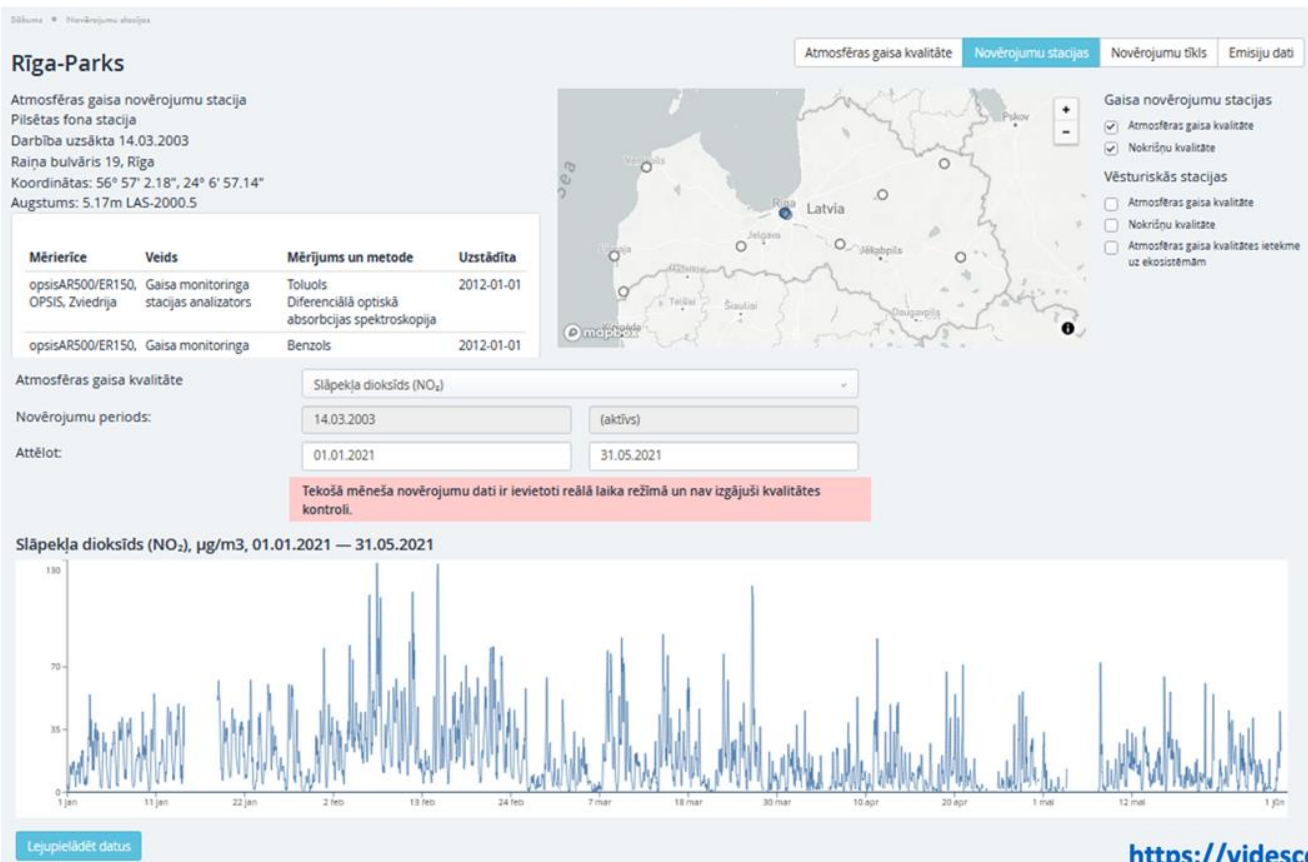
Sākums • Novērojumu stacijas

Rīga-Parks

Atmosfēras gaisa kvalitāte | Novērojumu stacijas | Novērojumu tīkls | Emisiju dati

Atmosfēras gaisa novērojumu stacija
Pilsētas fona stacija
Darbība uzsākta 14.03.2003
Raiņa bulvāris 19, Rīga
Koordinātas: 56° 57' 2.18", 24° 6' 57.14"
Augstums: 5.17m LAS-2000.5

| Mērierīce | Veids | Mērījums un metode | Uzstādīta |
|---|---|---|---|
| opsisAR500/ER150, OPSIS, Zviedrija | Gaisa monitoringa stacijas analizators | Toluols Diferenciālā optiskā absorbcijas spektroskopija | 2012-01-01 |
| opsisAR500/ER150, | Gaisa monitoringa | Benzols | 2012-01-01 |

Pskov
Ventspils
Rīga
Latvia
Jelgava
Jēkabpils
Liepāja
Telšiai
Šiauliai
Daugavpils
Klaipėda
mapbox

Gaisa novērojumu stacijas
Atmosfēras gaisa kvalitāte
Nokrišņu kvalitāte
Vēsturiskās stacijas
Atmosfēras gaisa kvalitāte
Nokrišņu kvalitāte
Atmosfēras gaisa kvalitātes ietekme uz ekosistēmām

Atmosfēras gaisa kvalitāte | Slāpekļa dioksīds (NO₂)
Novērojumu periods: | 14.03.2003 | (aktīvs)
Attēlot: | 01.01.2021 | 31.05.2021

Tekošā mēneša novērojumu dati ir ievietoti reālā laika režīmā un nav izgājuši kvalitātes kontroli.

Slāpekļa dioksīds (NO₂), µg/m3, 01.01.2021 — 31.05.2021

130
70
35
0
1 jan 11 jan 22 jan 2 feb 13 feb 24 feb 7 mar 18 mar 30 mar 10 apr 20 apr 1 mai 12 mai 1 jūn

Lejupielādēt datus

https://videsc